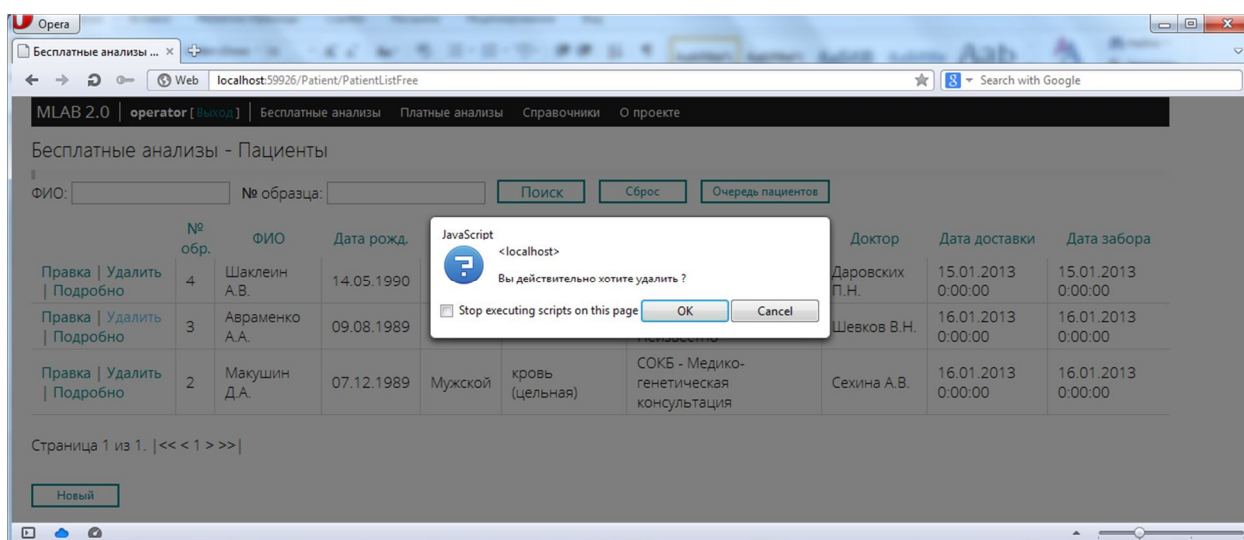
Opera

Бесплатные анализы ... ×

Web localhost:59926/Patient/PatientListFree

Search with Google

MLAB 2.0 | operator [Выход] | Бесплатные анализы Платные анализы Справочники О проекте

Бесплатные анализы - Пациенты

ФИО: № образца: Поиск Сброс Очередь пациентов

| | № обр. | ФИО | Дата рожд. | | | | Доктор | Дата доставки | Дата забора |
|---|---|---|---|---|---|---|---|---|---|
| Правка \| Удалить \| Подробно | 4 | Шаклеин А.В. | 14.05.1990 | | | | Даровских П.Н. | 15.01.2013 0:00:00 | 15.01.2013 0:00:00 |
| Правка \| Удалить \| Подробно | 3 | Авраменко А.А. | 09.08.1989 | | | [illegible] | Шевков В.Н. | 16.01.2013 0:00:00 | 16.01.2013 0:00:00 |
| Правка \| Удалить \| Подробно | 2 | Макушин Д.А. | 07.12.1989 | Мужской | кровь (цельная) | СОКБ - Медико-генетическая консультация | Сехина А.В. | 16.01.2013 0:00:00 | 16.01.2013 0:00:00 |

Страница 1 из 1. |<< < 1 > >>|

Новый

JavaScript
<localhost>
Вы действительно хотите удалить ?
Stop executing scripts on this page
OK
Cancel